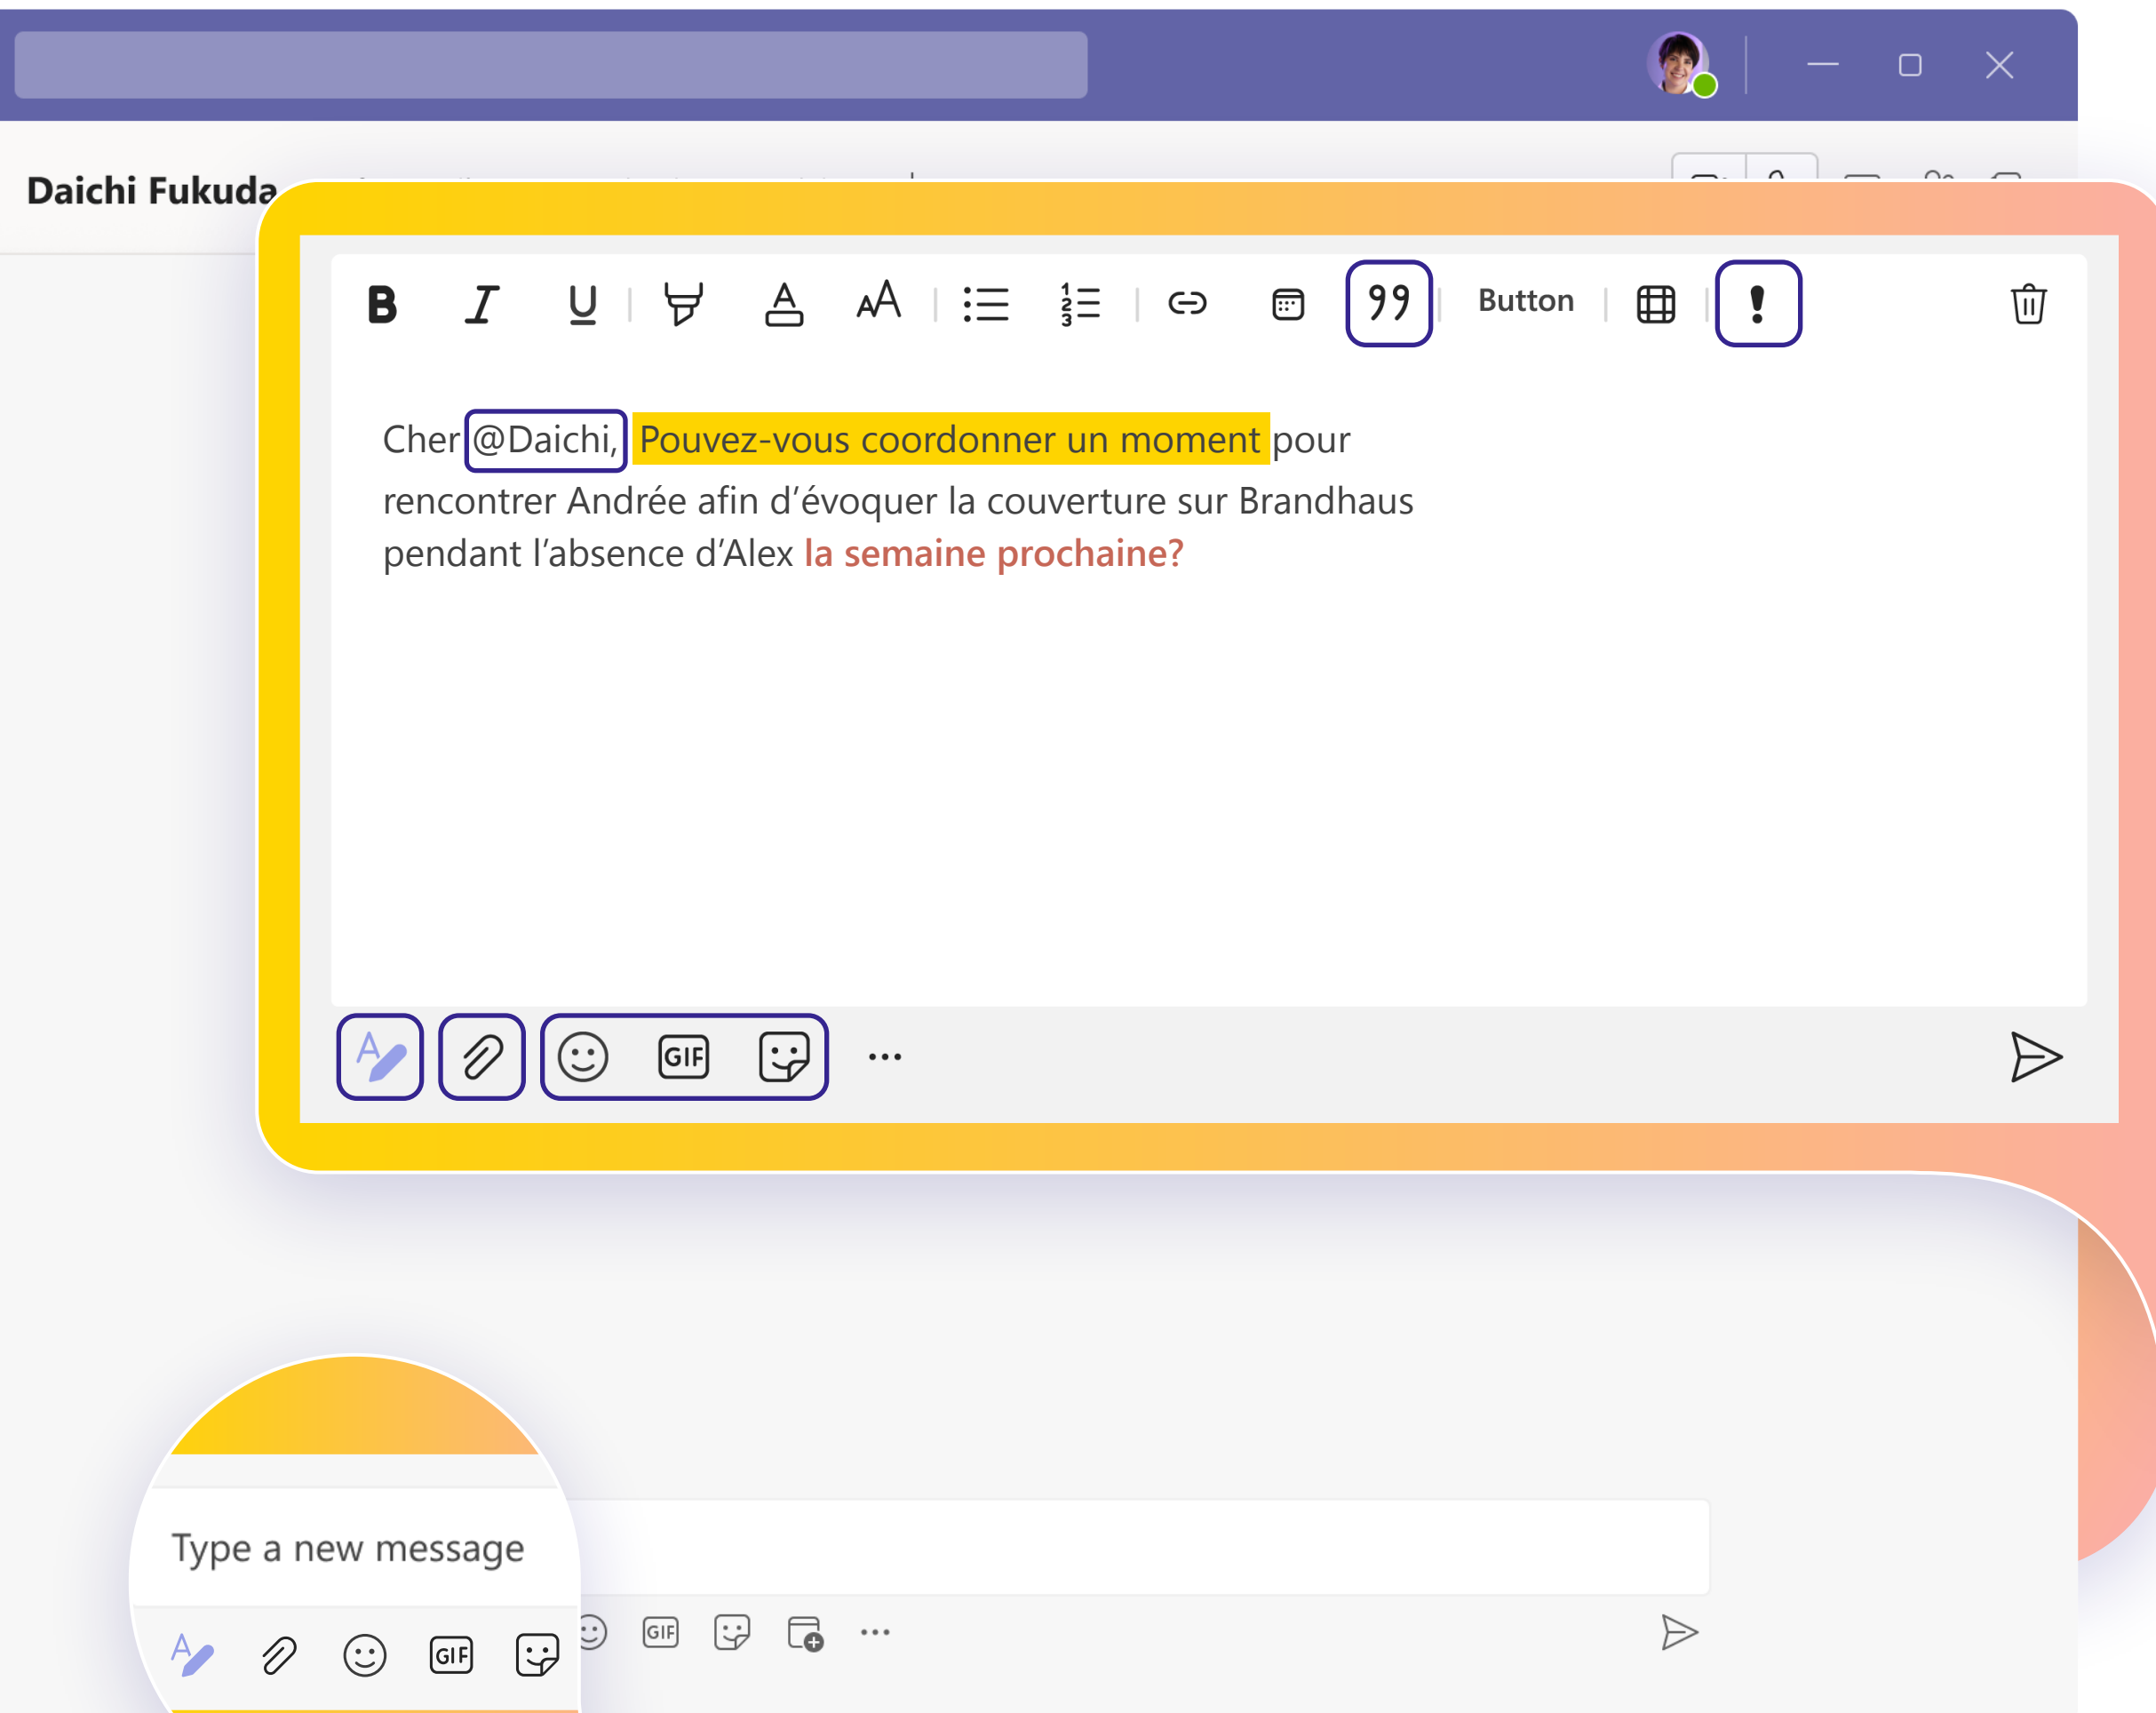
Daichi Fukuda

Button

Cher @Daichi, Pouvez-vous coordonner un moment pour rencontrer Andrée afin d’évoquer la couverture sur Brandhaus pendant l’absence d’Alex la semaine prochaine?

GIF

Type a new message

GIF

GIF